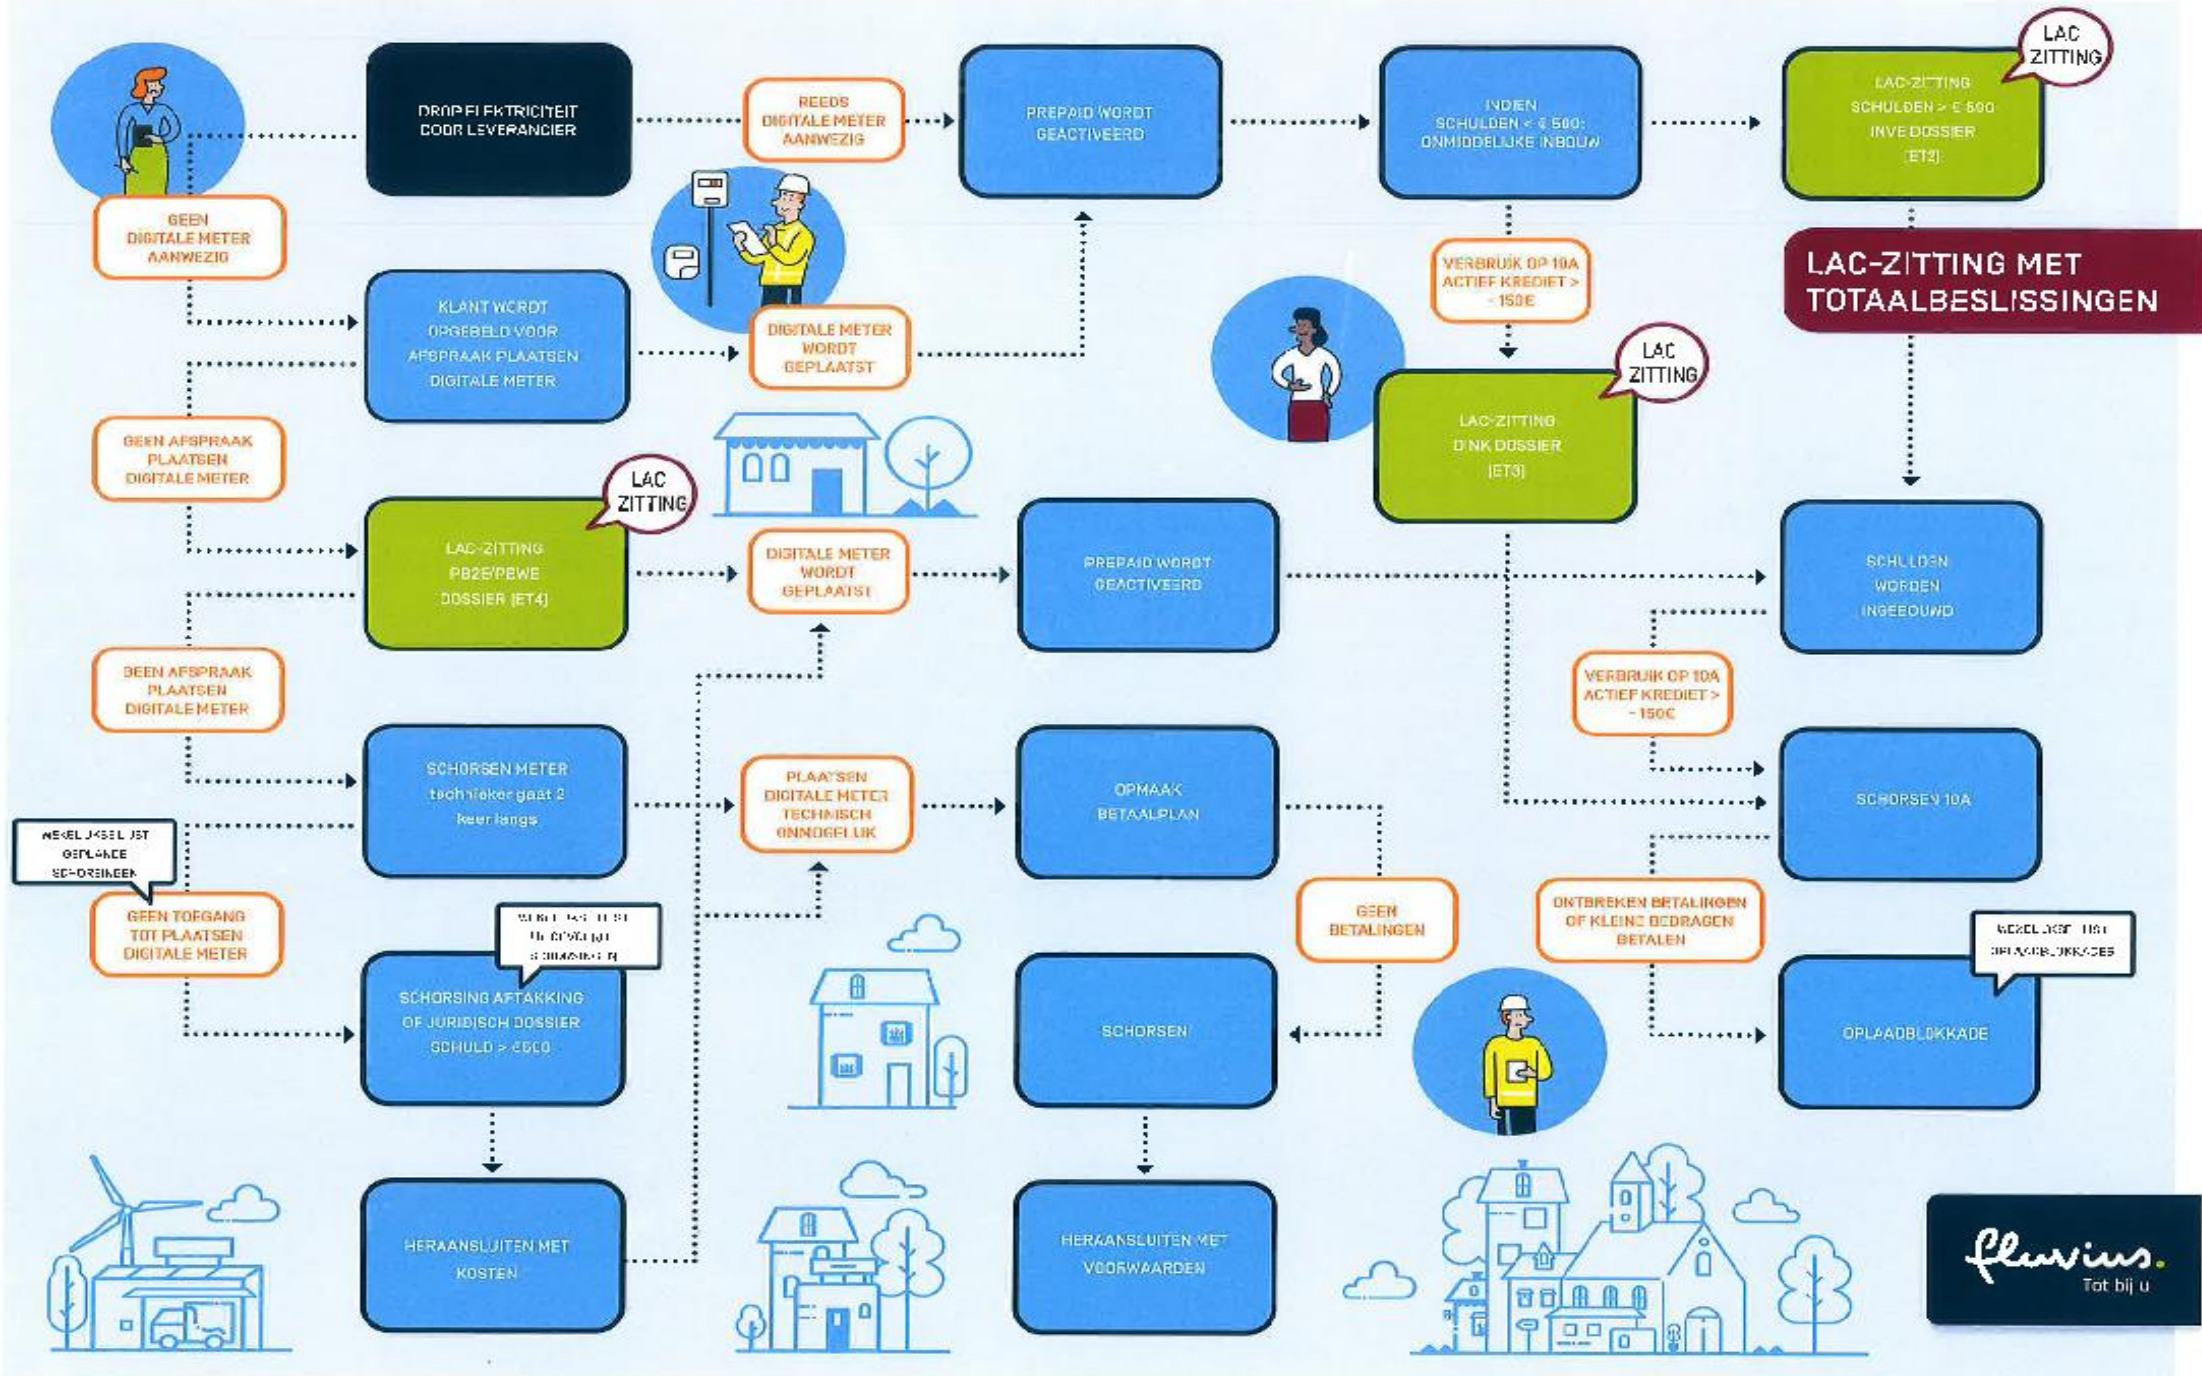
DROP ELEKTRICITEIT DOOR LEVERANCIER

REEDS DIGITALE METER AANWEZIG

PREPAID WORDT GEACTIVEERD

INDIEN SCHULDEN < € 500: ONMIDDELIJKE INBOUW

LAC ZITTING

LAC-ZITTING SCHULDEN > € 500 INVE DOSSIER (ET2)

GEEN DIGITALE METER AANWEZIG

KLANT WORDT OPGEBELD VOOR AFSPRAAK PLAATSEN DIGITALE METER

DIGITALE METER WORDT GEPLAATST

VERBRUIK OP 10A ACTIEF KREDIET > - 150€

LAC-ZITTING MET TOTAALBESLISSINGEN

LAC ZITTING

LAC-ZITTING DINK DOSSIER (ET3)

GEEN AFSPRAAK PLAATSEN DIGITALE METER

LAC ZITTING

LAC-ZITTING PB2E/PEWE DOSSIER (ET4)

DIGITALE METER WORDT GEPLAATST

PREPAID WORDT GEACTIVEERD

SCHULDEN WORDEN INGEBOUWD

GEEN AFSPRAAK PLAATSEN DIGITALE METER

VERBRUIK OP 10A ACTIEF KREDIET > - 150€

SCHORSEN METER technieker gaat 2 keer langs

PLAATSEN DIGITALE METER TECHNISCH ONMOGELIJK

OPMAAK BETAALPLAN

SCHORSEN 10A

WEKELIJKSE LIJST GEPLANDE SCHORSINGEN

GEEN TOEGANG TOT PLAATSEN DIGITALE METER

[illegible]

SCHORSING AFTAKKING OF JURIDISCH DOSSIER SCHULD > €500

GEEN BETALINGEN

ONTBREKEN BETALINGEN OF KLEINE BEDRAGEN BETALEN

WEKELIJKSE LIJST OPLAADBLOKKADES

SCHORSEN

OPLAADBLOKKADE

HERAANSLUITEN MET KOSTEN

HERAANSLUITEN MET VOORWAARDEN

fluvius. Tot bij u